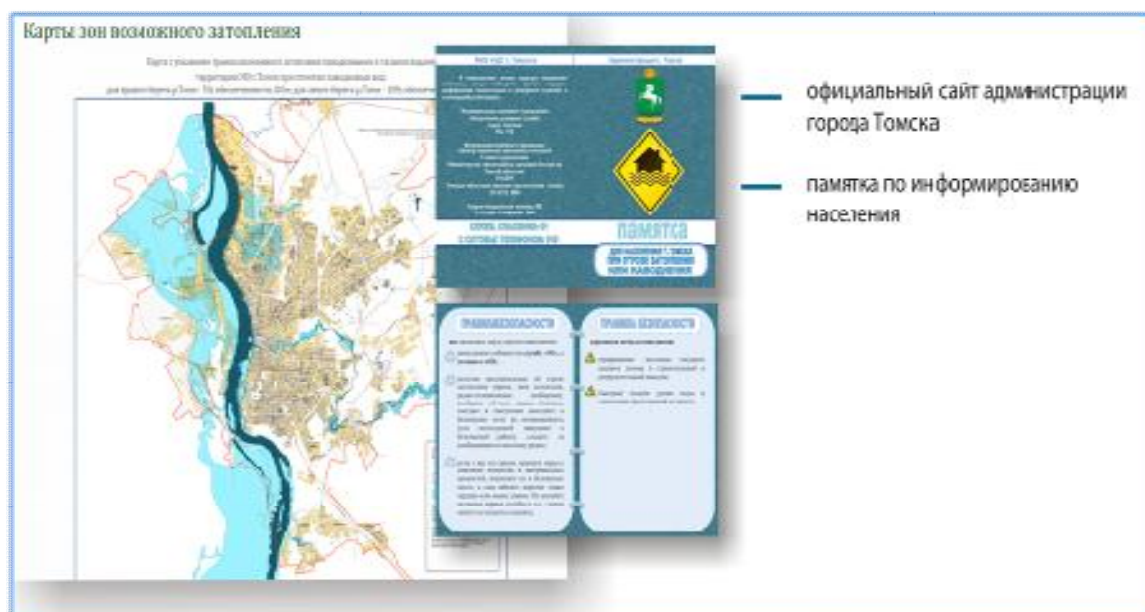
Карты зон возможного затопления

Карта с указанием границ возможного затопления паводковыми водами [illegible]
территории МО «Томск» при отметках паводковых вод
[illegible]

МЧС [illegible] г. Томск

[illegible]

ПАМЯТКА

ПРАВИЛА БЕЗОПАСНОСТИ

ПРАВИЛА БЕЗОПАСНОСТИ

официальный сайт администрации города Томска

памятка по информированию населения